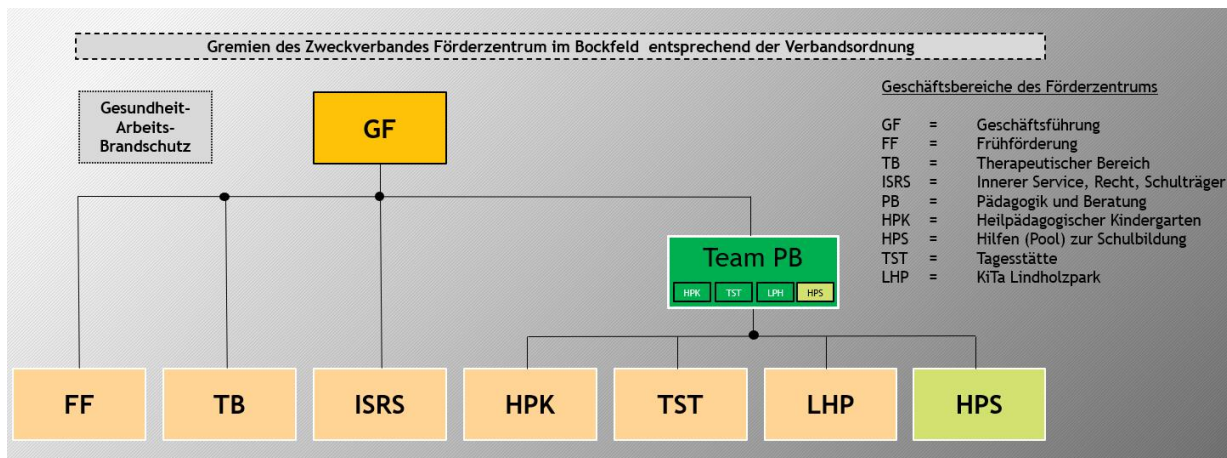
Gremien des Zweckverbandes Förderzentrum im Bockfeld entsprechend der Verbandsordnung

Gesundheit-Arbeits-Brandschutz

GF

Geschäftsbereiche des Förderzentrums

| | | |
|---|---|---|
| GF | = | Geschäftsführung |
| FF | = | Frühförderung |
| TB | = | Therapeutischer Bereich |
| ISRS | = | Innerer Service, Recht, Schulträger |
| PB | = | Pädagogik und Beratung |
| HPK | = | Heilpädagogischer Kindergarten |
| HPS | = | Hilfen (Pool) zur Schulbildung |
| TST | = | Tagesstätte |
| LHP | = | KiTa Lindholzpark |

Team PB

HPK TST LPH HPS

FF

TB

ISRS

HPK

TST

LHP

HPS